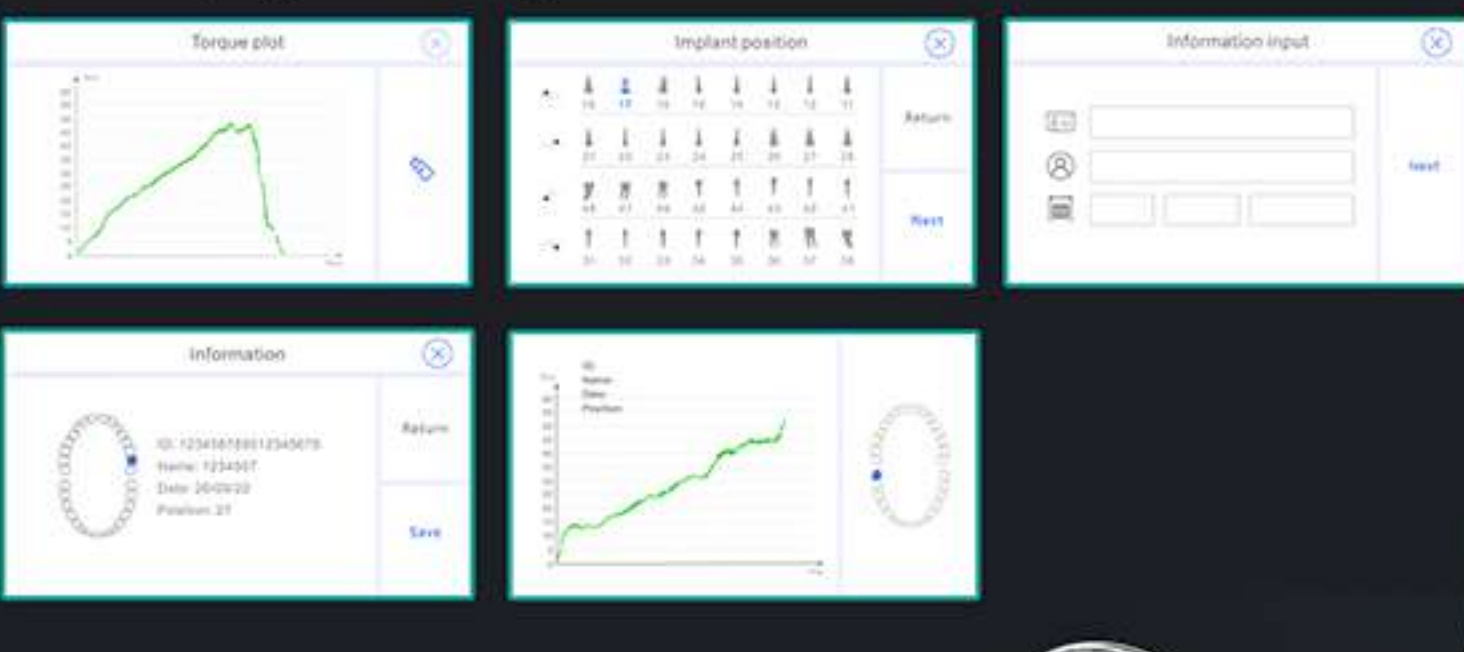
Torque plot

Implant position

18 17 16 15 14 13 12 11
21 22 23 24 25 26 27 28
48 47 46 45 44 43 42 41
31 32 33 34 35 36 37 38

Return

Next

Information input

Next

Information

ID: 12345678901234567​8
Name: 1234567
Date: 20/09/22
Position: 27

Return

Save

ID
Name
Date
Position